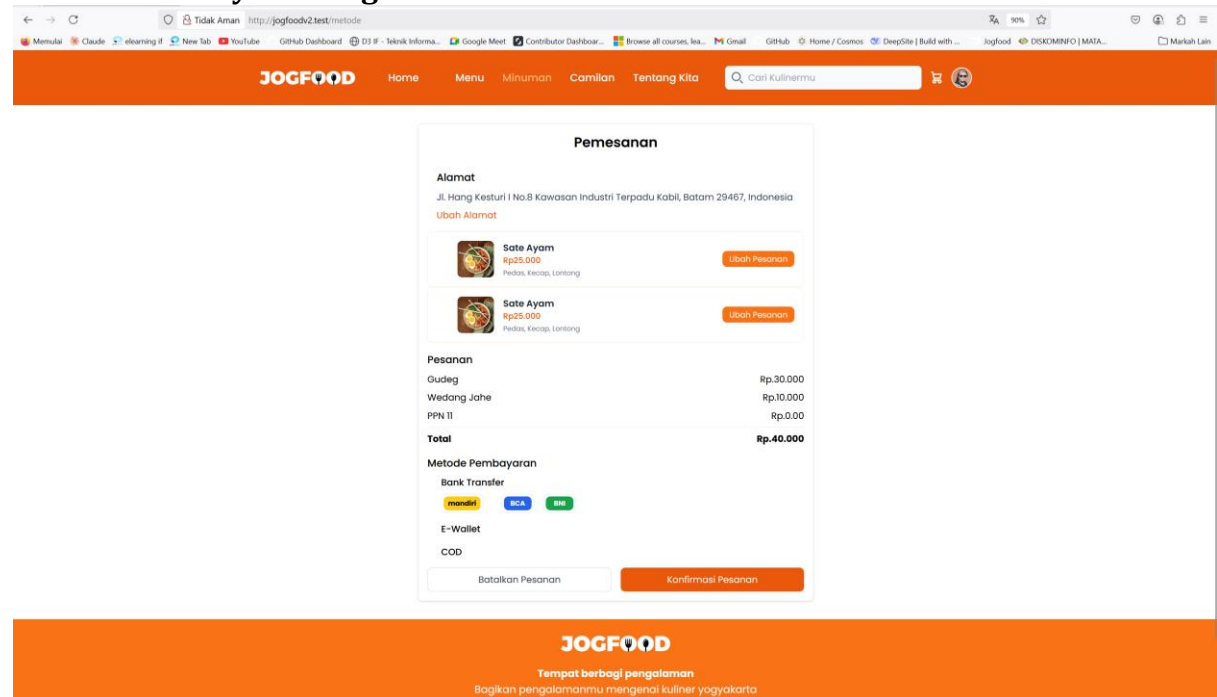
Tidak Aman http://jogfoodv2.test/metode

90%

Memulai Claude elearning if New Tab YouTube GitHub Dashboard D3 IF - Teknik Informa... Google Meet Contributor Dashboar... Browse all courses, lea... Gmail GitHub Home / Cosmos DeepSite | Build with ... Jogfood DISKOMINFO | MATA... Markah Lain

JOGFOOD Home Menu Minuman Camilan Tentang Kita Cari Kulinermu

Pemesanan

Alamat

Jl. Hang Kesturi I No.8 Kawasan Industri Terpadu Kabil, Batam 29467, Indonesia

Ubah Alamat

Sate Ayam
Rp25.000
Pedas, Kecap, Lontong
Ubah Pesanan

Sate Ayam
Rp25.000
Pedas, Kecap, Lontong
Ubah Pesanan

Pesanan

| | |
|---|---|
| Gudeg | Rp.30.000 |
| Wedang Jahe | Rp.10.000 |
| PPN 11 | Rp.0.00 |
| Total | Rp.40.000 |

Metode Pembayaran

Bank Transfer

mandiri BCA BNI

E-Wallet

COD

Batalkan Pesanan Konfirmasi Pesanan

JOGFOOD

Tempat berbagi pengalaman

Bagikan pengalamanmu mengenai kuliner yogyakarta